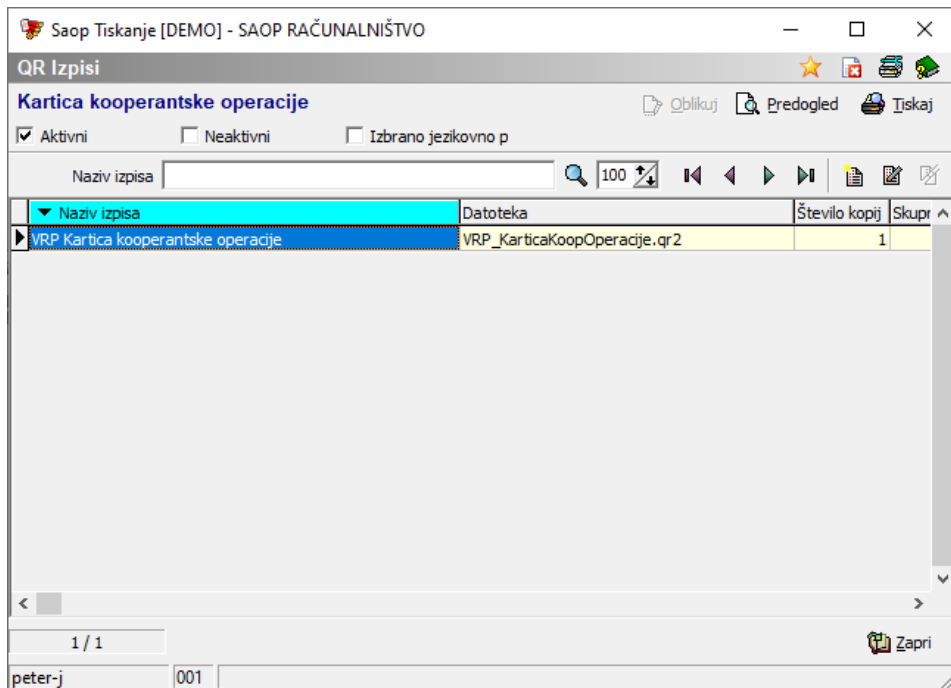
Saop Tiskanje [DEMO] - SAOP RAČUNALNIŠTVO

QR Izpisi

Kartica kooperantske operacije

Oblikuj Predogled Tiskaj

Aktivni Neaktivni Izbrano jezikovno p

Naziv izpisa 100

| Naziv izpisa | Datoteka | Število kopij | Skupr |
|---|---|---|---|
| VRP Kartica kooperantske operacije | VRP_KarticaKoopOperacije.qr2 | 1 | |

1 / 1

Zapri

peter-j 001